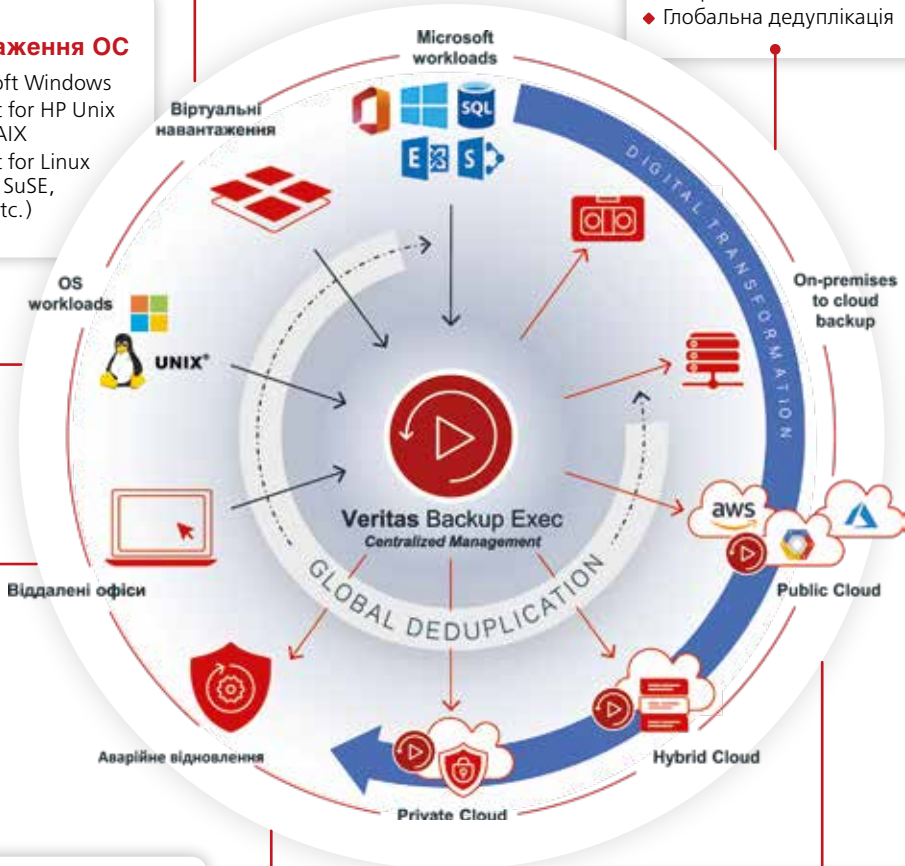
аження ОС
oft Windows
t for HP Unix
AIX
t for Linux
SuSE,
tc.)

Глобальна дедуплікація

Microsoft workloads

Віртуальні навантаження

DIGITAL TRANSFORMATION

OS workloads

UNIX®

On-premises to cloud backup

Veritas Backup Exec
Centralized Management

GLOBAL DEDUPLICATION

aws

Віддалені офіси

Public Cloud

Аварійне відновлення

Hybrid Cloud

Private Cloud